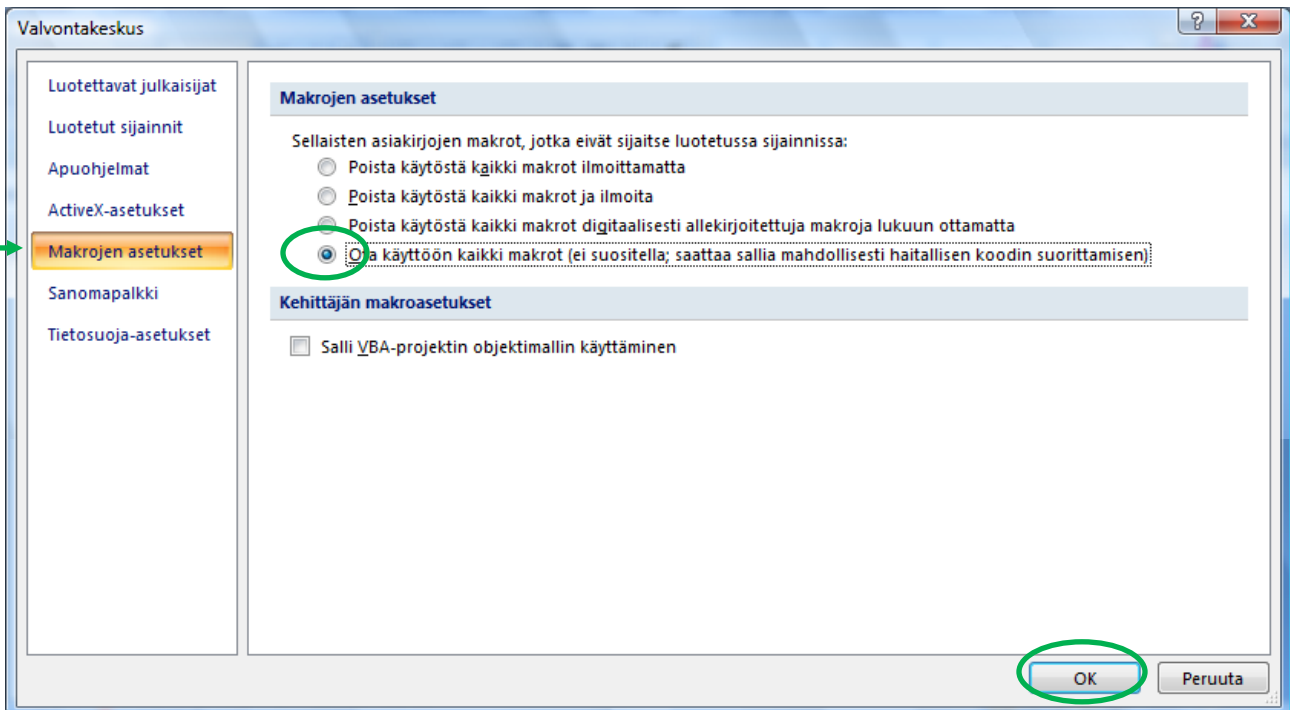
Valvontakeskus

?

Luotettavat julkaisijat
Luotetut sijainnit
Apuohjelmat
ActiveX-asetukset
Makrojen asetukset
Sanomapalkki
Tietosuoja-asetukset

Makrojen asetukset

Sellaisten asiakirjojen makrot, jotka eivät sijaitse luotetussa sijainnissa:
Poista käytöstä kaikki makrot ilmoittamatta
Poista käytöstä kaikki makrot ja ilmoita
Poista käytöstä kaikki makrot digitaalisesti allekirjoitettuja makroja lukuun ottamatta
Ota käyttöön kaikki makrot (ei suositella; saattaa sallia mahdollisesti haitallisen koodin suorittamisen)

Kehittäjän makroasetukset

Salli VBA-projektin objektimallin käyttäminen

OK
Peruuta